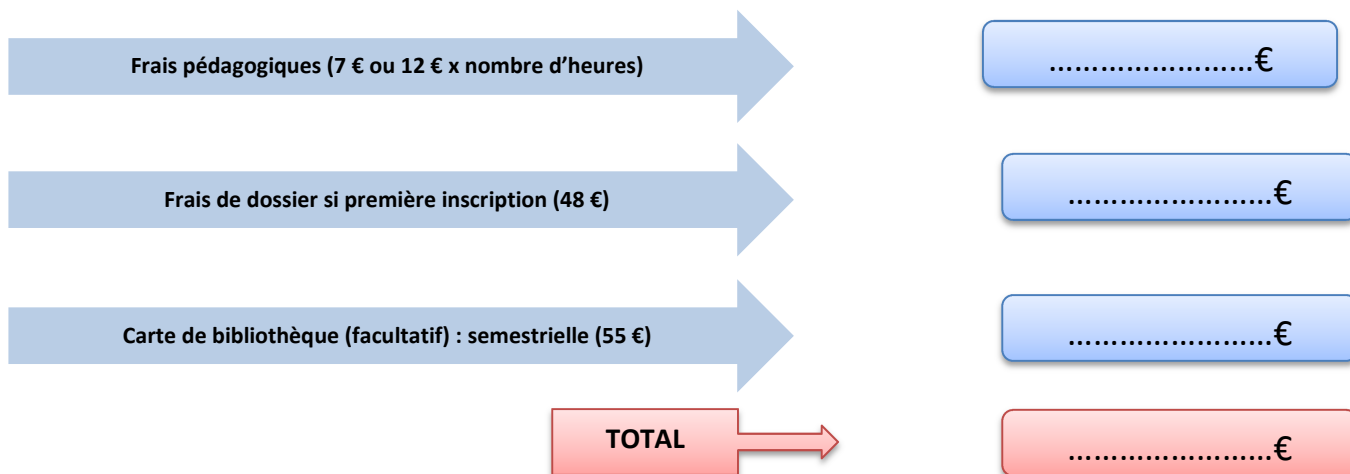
Frais pédagogiques (7 € ou 12 € x nombre d'heures)

……………………€

Frais de dossier si première inscription (48 €)

……………………€

Carte de bibliothèque (facultatif) : semestrielle (55 €)

……………………€

TOTAL

……………………€